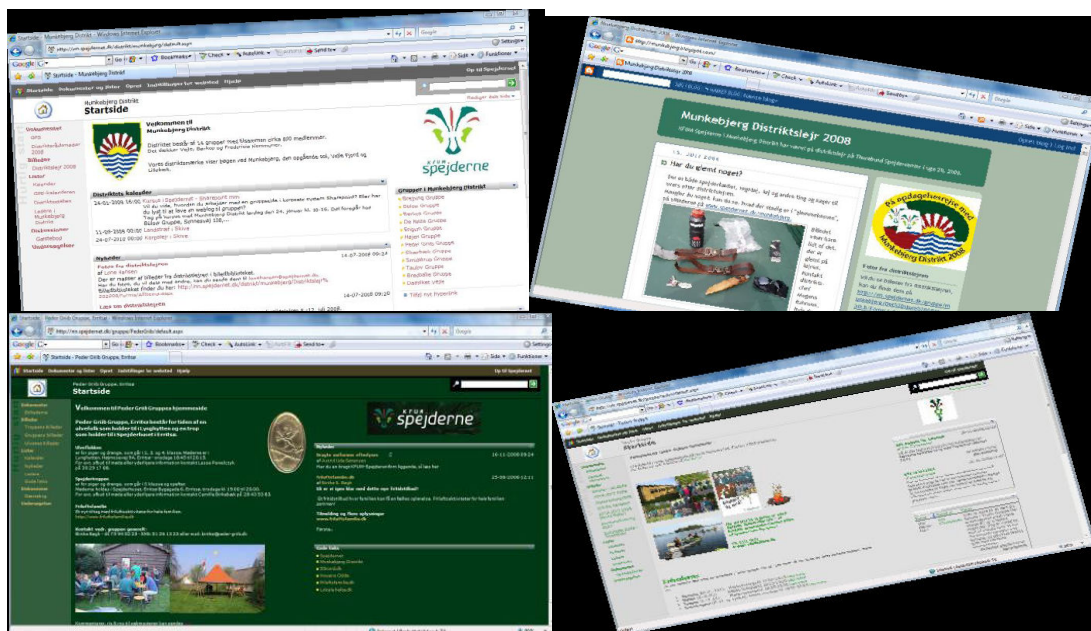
Startside - Munkebjerg Distrikt - Windows Internet Explorer

Startside - Munkebjerg Distrikt

Startside Dokumenter og lister Opret Indstillinger for webstedet Hjælp

Op til Spejdernet

Munkebjerg Distrikt
Startside

Velkommen til Munkebjerg Distrikt

Distriktet består af 14 grupper med tilsammen cirka 800 medlemmer.

Vores distriktsmærke viser bøgen ved Munkebjerg, det opgående sol, Vejle fjord og Lillebælt.

Distriktets kalender

Nyheder

spejderne

Grupper i Munkebjerg Distrikt

Munkebjerg Distriktslejr 2008

Munkebjerg Distriktslejr 2008

Har du glemt noget?

På opdagelsesrejse med Munkebjerg Distrikt 2008

Peder Griib Gruppe, Errits

Startside

Velkommen til Peder Griib Gruppens hjemmeside

Peder Griib Gruppe, Errits består fortiden af en ulvetilk som holder til i Lyngholten og en trop som holder til i Spejderhuset i Errits.

spejderne

Nyheder

Gode links

Startside